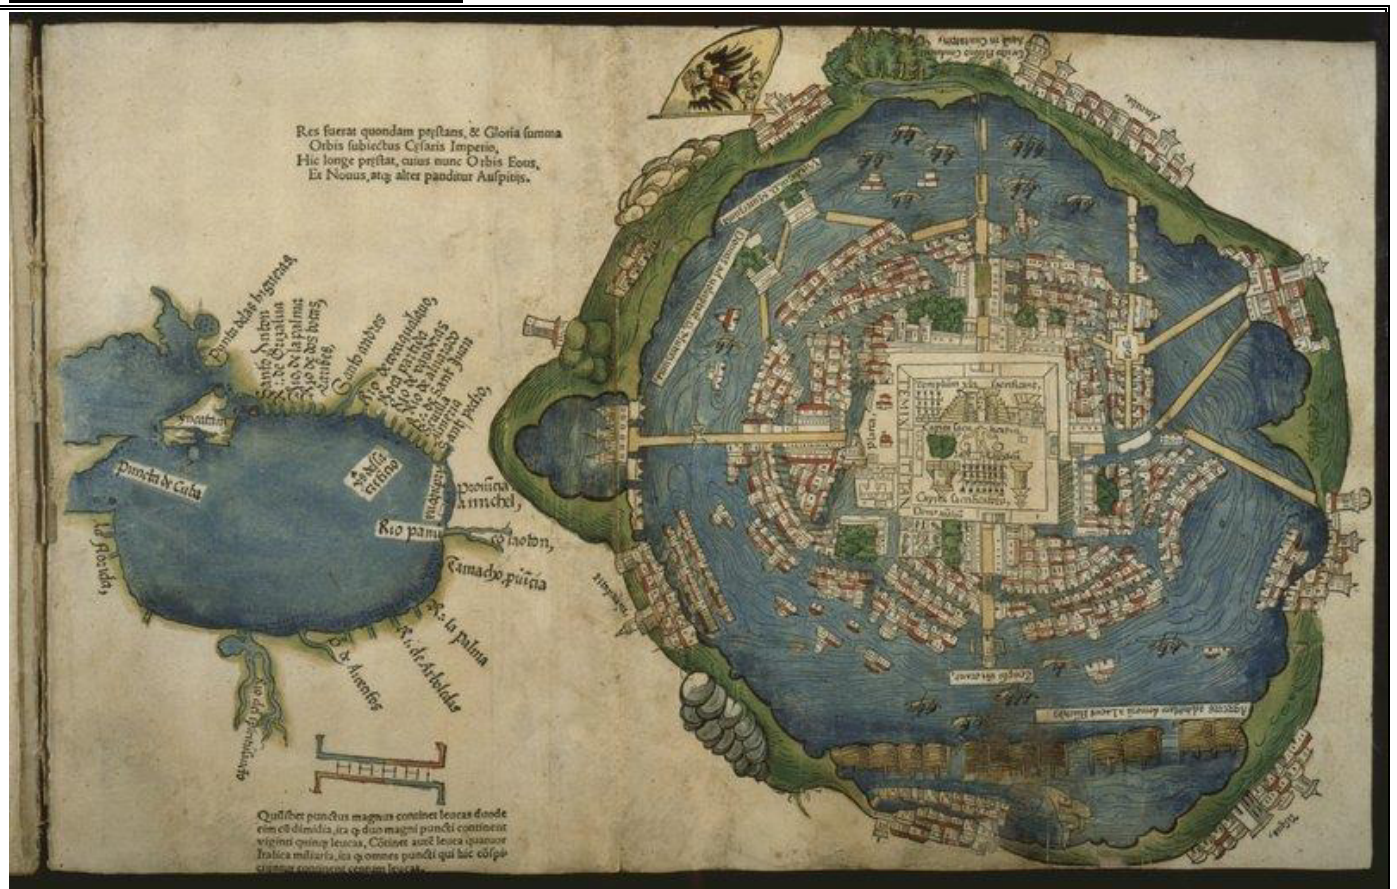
Res fuerat quondam prestans, & Gloria summa
Orbis subiectus Cesaris Imperio,
Hic longe prestat, cuius nunc Orbis Eous,
Et Nouus, atq alter panditur Auspitijs.

Punta delas higueras
Santo Anton
Rio de Grijalua
Rio de las Iaguas
Rio de los dumas
Cenobes
Gente moves
Rio de terra
Rio de las palmas
Rio de Saint Iuan
Saint pedro
Yucatan
Puncta de Caba
Mar del Sur
La Florida
Rio pamu
Anchel
Tamacho
R. la palma
R. de Arboledas
R. d. Auenfos
Rio del Spiritu Santo
Templum ubi Sacrificant
Plata
Domus
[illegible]

Quilibet punctus magnus continet leucas duode cim cu dimidia, ita q duo magni puncti continent viginti quinq leucas, Cotinet aute leuca quatuor Italica miliaria, ita q omnes puncti qui hic cospi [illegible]